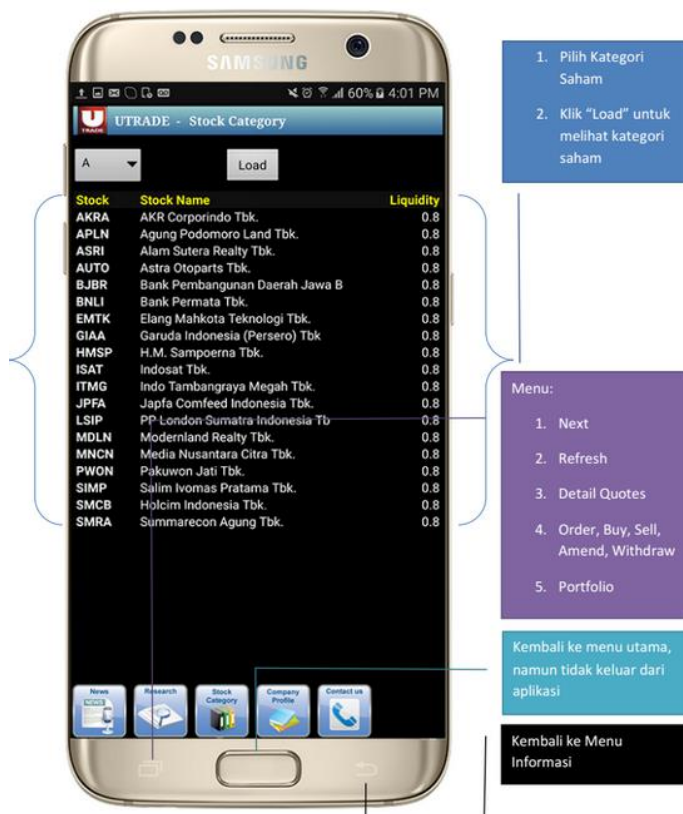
SAMSUNG

60% 4:01 PM

UTRADE - Stock Category

A

Load

| Stock | Stock Name | Liquidity |
|---|---|---|
| AKRA | AKR Corporindo Tbk. | 0.8 |
| APLN | Agung Podomoro Land Tbk. | 0.8 |
| ASRI | Alam Sutera Realty Tbk. | 0.8 |
| AUTO | Astra Otoparts Tbk. | 0.8 |
| BJBR | Bank Pembangunan Daerah Jawa B | 0.8 |
| BNLI | Bank Permata Tbk. | 0.8 |
| EMTK | Elang Mahkota Teknologi Tbk. | 0.8 |
| GIAA | Garuda Indonesia (Persero) Tbk | 0.8 |
| HMSP | H.M. Sampoerna Tbk. | 0.8 |
| ISAT | Indosat Tbk. | 0.8 |
| ITMG | Indo Tambangraya Megah Tbk. | 0.8 |
| JPFA | Japfa Comfeed Indonesia Tbk. | 0.8 |
| LSIP | PP London Sumatra Indonesia Tb | 0.8 |
| MDLN | Modernland Realty Tbk. | 0.8 |
| MNCN | Media Nusantara Citra Tbk. | 0.8 |
| PWON | Pakuwon Jati Tbk. | 0.8 |
| SIMP | Salim Ivomas Pratama Tbk. | 0.8 |
| SMCB | Holcim Indonesia Tbk. | 0.8 |
| SMRA | Summarecon Agung Tbk. | 0.8 |

News

Research

Stock Category

Company Profile

Contact us

1. Pilih Kategori Saham
2. Klik "Load" untuk melihat kategori saham

Menu:
1. Next
2. Refresh
3. Detail Quotes
4. Order, Buy, Sell, Amend, Withdraw
5. Portfolio

Kembali ke menu utama, namun tidak keluar dari aplikasi

Kembali ke Menu Informasi